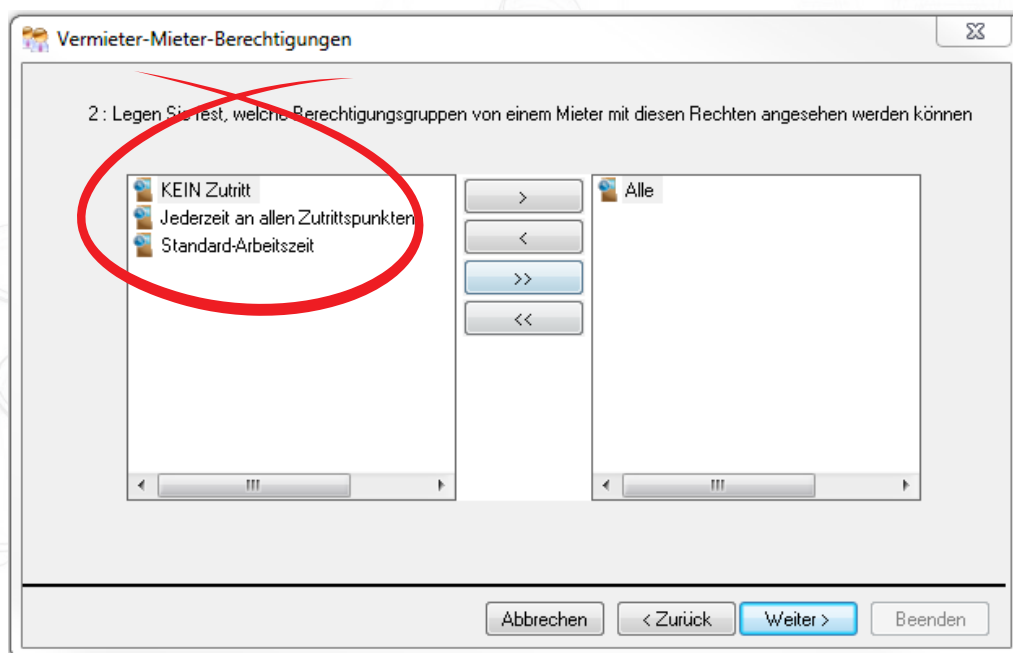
Vermieter-Mieter-Berechtigungen

2 : Legen Sie fest, welche Berechtigungsgruppen von einem Mieter mit diesen Rechten angesehen werden können

KEIN Zutritt
Jederzeit an allen Zutrittspunkten
Standard-Arbeitszeit

>
<
>>
<<

Alle

Abbrechen
< Zurück
Weiter >
Beenden